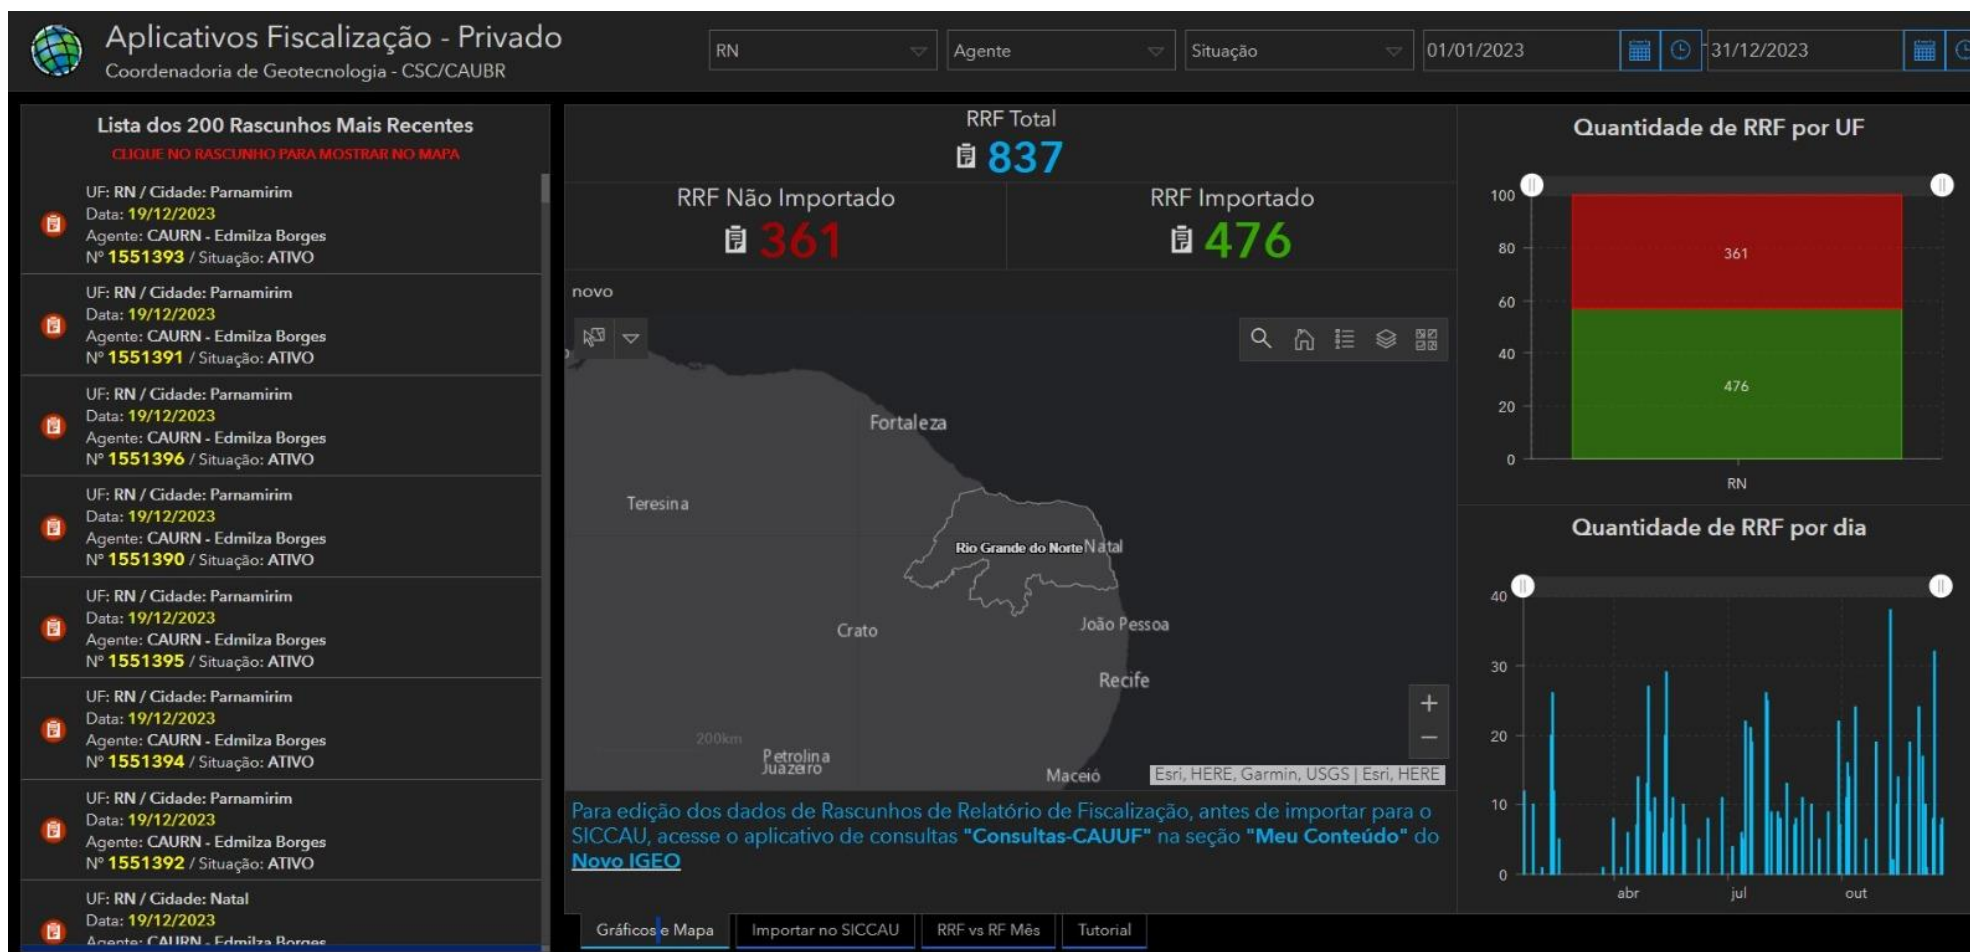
Aplicativos Fiscalização - Privado
Coordenadoria de Geotecnologia - CSC/CAUBR

RN | Agente | Situação | 01/01/2023 | 31/12/2023

Lista dos 200 Rascunhos Mais Recentes
CLIQUE NO RASCUNHO PARA MOSTRAR NO MAPA

UF: RN / Cidade: Parnamirim
Data: 19/12/2023
Agente: CAURN - Edmilza Borges
Nº 1551393 / Situação: ATIVO

UF: RN / Cidade: Parnamirim
Data: 19/12/2023
Agente: CAURN - Edmilza Borges
Nº 1551391 / Situação: ATIVO

UF: RN / Cidade: Parnamirim
Data: 19/12/2023
Agente: CAURN - Edmilza Borges
Nº 1551396 / Situação: ATIVO

UF: RN / Cidade: Parnamirim
Data: 19/12/2023
Agente: CAURN - Edmilza Borges
Nº 1551390 / Situação: ATIVO

UF: RN / Cidade: Parnamirim
Data: 19/12/2023
Agente: CAURN - Edmilza Borges
Nº 1551395 / Situação: ATIVO

UF: RN / Cidade: Parnamirim
Data: 19/12/2023
Agente: CAURN - Edmilza Borges
Nº 1551394 / Situação: ATIVO

UF: RN / Cidade: Parnamirim
Data: 19/12/2023
Agente: CAURN - Edmilza Borges
Nº 1551392 / Situação: ATIVO

UF: RN / Cidade: Natal
Data: 19/12/2023
Agente: CAURN - Edmilza Borges

RRF Total
837

RRF Não Importado
361

RRF Importado
476

novo

Fortaleza
Teresina
Rio Grande do Norte
Natal
Crato
João Pessoa
Recife
200km
Petrolina
Juazeiro
Maceió
Esri, HERE, Garmin, USGS | Esri, HERE

Para edição dos dados de Rascunhos de Relatório de Fiscalização, antes de importar para o SICCAU, acesse o aplicativo de consultas "Consultas-CAUUF" na seção "Meu Conteúdo" do Novo IGEO

Quantidade de RRF por UF
100
80
60
40
20
0
361
476
RN

Quantidade de RRF por dia
40
30
20
10
0
abr
jul
out

Gráficos e Mapa | Importar no SICCAU | RRF vs RF Mês | Tutorial